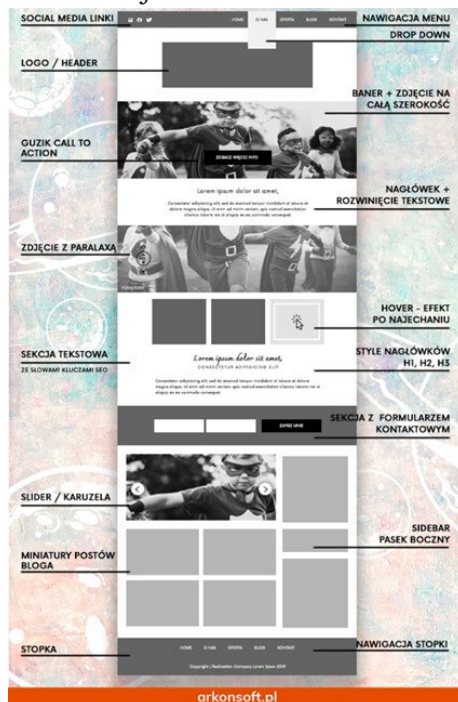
SOCIAL MEDIA LINKI

HOME O NAS OFERTA BLOG KONTAKT

NAWIGACJA MENU

DROP DOWN

LOGO / HEADER

BANER + ZDJĘCIE NA CAŁĄ SZEROKOŚĆ

GUZIK CALL TO ACTION

ZOBACZ WIĘCEJ INFO

Lorem ipsum dolor sit amet,

Consectetur adipiscing elit, sed do eiusmod tempor incididunt ut labore et dolore magna aliqua. Ut enim ad minim veniam, quis nostrud exercitation ullamco laboris nisi ut aliquip ex ea commodo consequat.

NAGŁÓWEK + ROZWINIĘCIE TEKSTOWE

ZDJĘCIE Z PARALAXĄ

HOVER - EFEKT PO NAJECHANIU

SEKCJA TEKSTOWA

ZE SŁOWAMI KLUCZAMI SEO

Lorem ipsum dolor sit amet,

CONSECTETUR ADIPISCING ELIT

Consectetur adipiscing elit, sed do eiusmod tempor incididunt ut labore et dolore magna aliqua. Ut enim ad minim veniam, quis nostrud exercitation ullamco laboris nisi ut aliquip ex ea commodo consequat.

STYLE NAGŁÓWKÓW H1, H2, H3

ZAPISZ MNIE

SEKCJA Z FORMULARZEM KONTAKTOWYM

SLIDER / KARUZELA

SIDEBAR PASEK BOCZNY

MINIATURY POSTÓW BLOGA

STOPKA

HOME O NAS OFERTA BLOG KONTAKT

Copyright | Restfashion Company Lorem Ipsum 2019

NAWIGACJA STOPKI

arkonsoft.pl